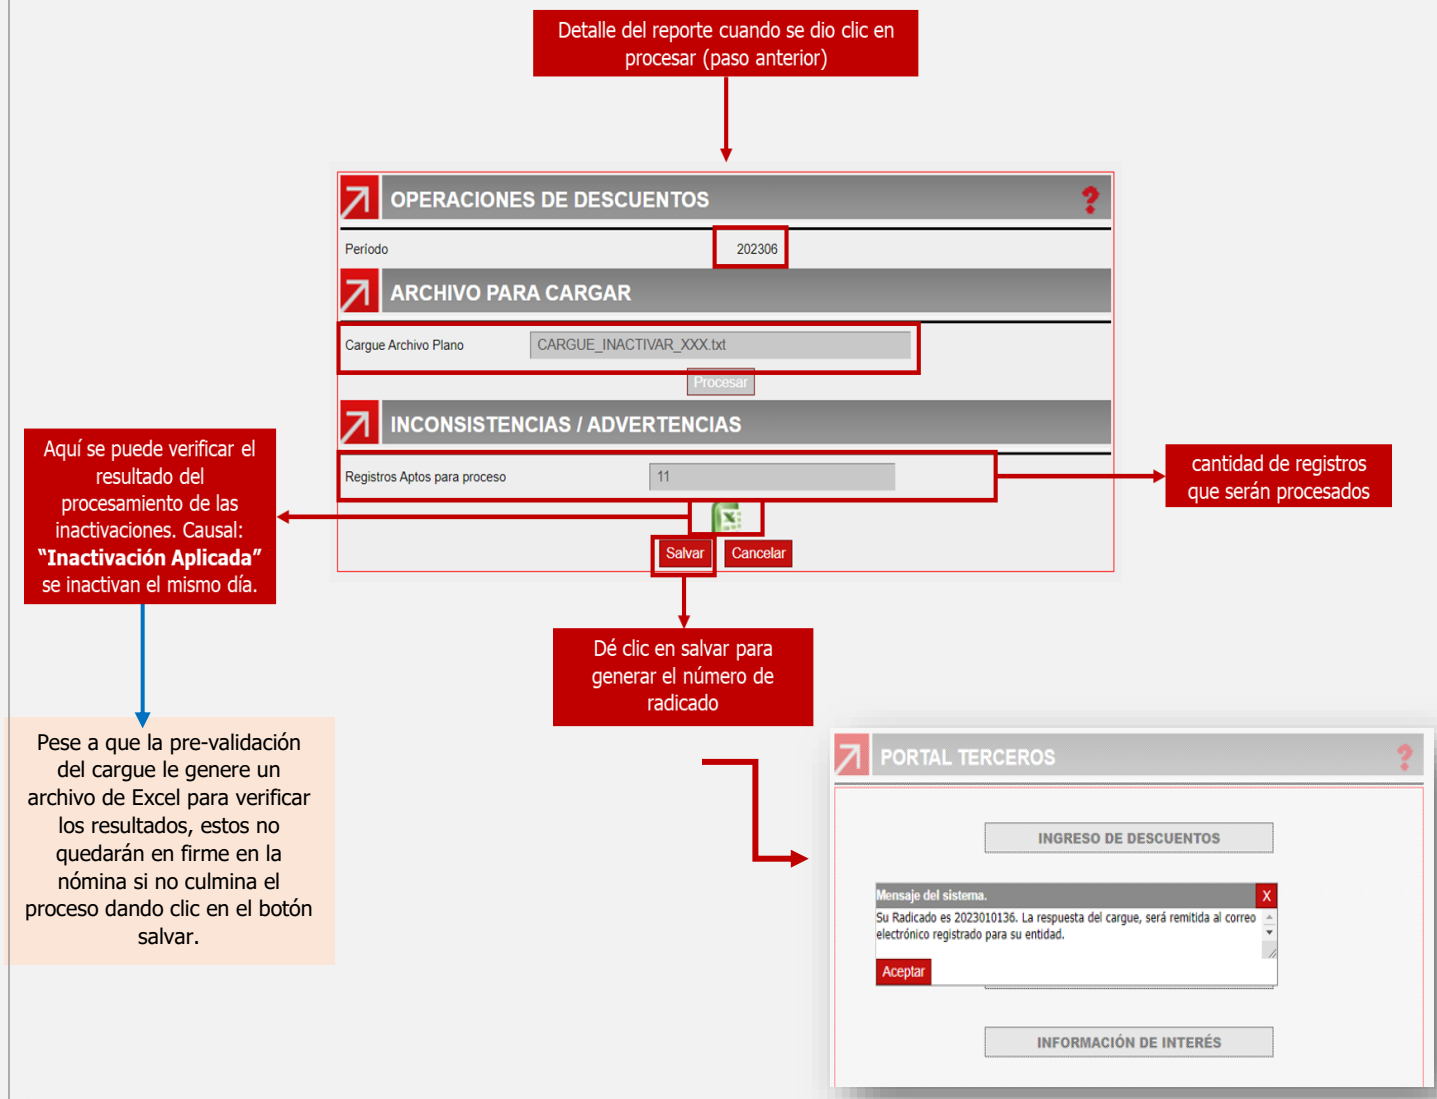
Detalle del reporte cuando se dio clic en procesar (paso anterior)

OPERACIONES DE DESCUENTOS

Periodo 202306

ARCHIVO PARA CARGAR

Cargue Archivo Plano CARGUE_INACTIVAR_XXX.txt

Procesar

INCONSISTENCIAS / ADVERTENCIAS

Registros Aptos para proceso 11

Salvar Cancelar

cantidad de registros que serán procesados

Aquí se puede verificar el resultado del procesamiento de las inactivaciones. Causal: **"Inactivación Aplicada"** se inactivan el mismo día.

Dé clic en salvar para generar el número de radicado

Pese a que la pre-validación del cargue le genere un archivo de Excel para verificar los resultados, estos no quedarán en firme en la nómina si no culmina el proceso dando clic en el botón salvar.

PORTAL TERCEROS

INGRESO DE DESCUENTOS

Mensaje del sistema. X

Su Radicado es 2023010136. La respuesta del cargue, será remitida al correo electrónico registrado para su entidad.

Aceptar

INFORMACIÓN DE INTERÉS